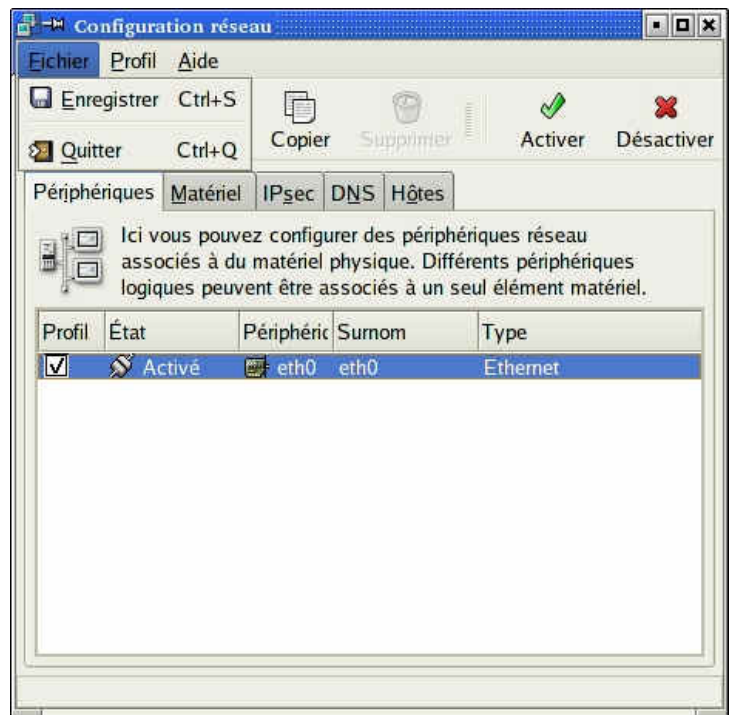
Configuration réseau

Fichier Profil Aide

Enregistrer Ctrl+S

Quitter Ctrl+Q

Copier Supprimer Activer Désactiver

Périphériques Matériel IPsec DNS Hôtes

Ici vous pouvez configurer des périphériques réseau associés à du matériel physique. Différents périphériques logiques peuvent être associés à un seul élément matériel.

| Profil | État | Périphéric | Surnom | Type |
|---|---|---|---|---|
| ☑ | Activé | eth0 | eth0 | Ethernet |